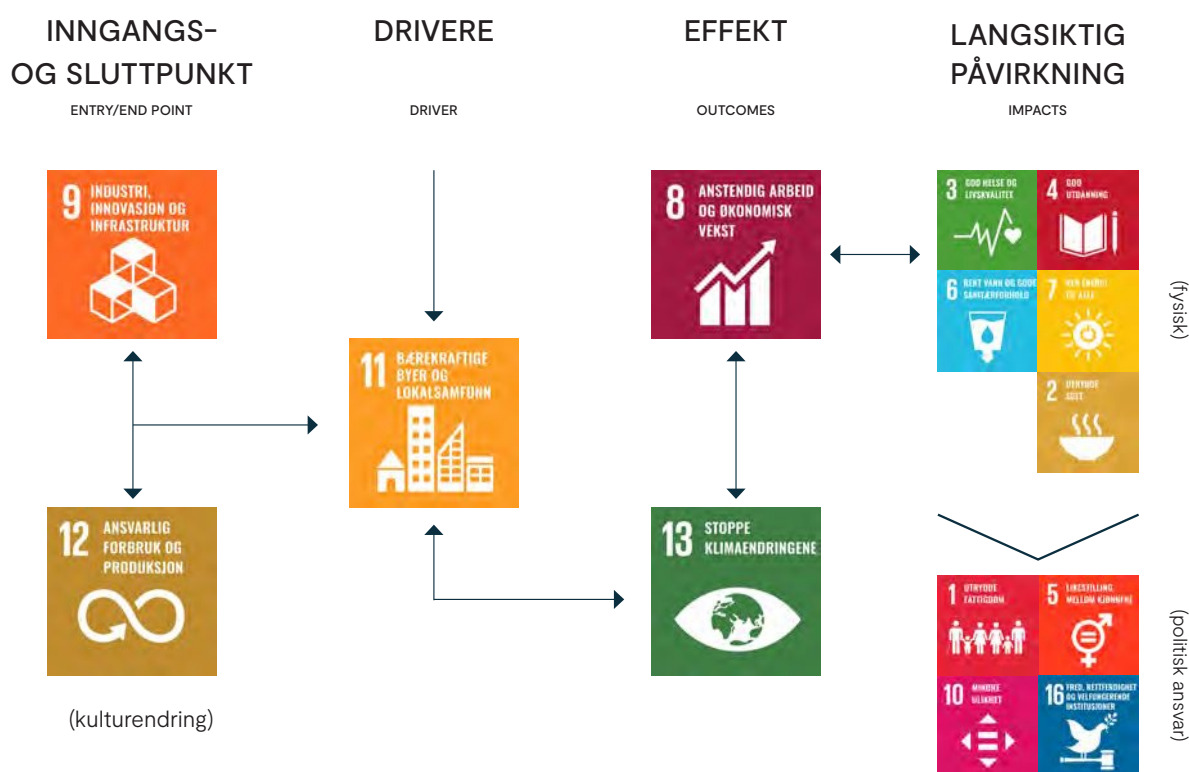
INNGANGS- OG SLUTTPUNKT
ENTRY/END POINT

DRIVERE
DRIVER

EFFEKT
OUTCOMES

LANGSIKTIG PÅVIRKNING
IMPACTS

9 INDUSTRI, INNOVASJON OG INFRASTRUKTUR

12 ANSVARLIG FORBRUK OG PRODUKSJON

(kulturendring)

11 BÆREKRAFTIGE BYER OG LOKALSAMFUNN

8 ANSTENDIG ARBEID OG ØKONOMISK VEKST

13 STOPPE KLIMAENDRINGENE

3 GOD HELSE OG LIVSKVALITET

4 GOD UTDANNING

6 RENT VANN OG GODE SANITÆRFORHOLD

7 REN ENERGI TIL ALLE

2 UTRYDDE SULT

(fysisk)

1 UTRYDDE FATTIGDOM

5 LIKESTILLING MELLOM KJØNNENE

10 MINDRE ULIKHET

16 FRED, RETTFERDIGHET OG VELFUNGERENDE INSTITUSJONER

(politisk ansvar)